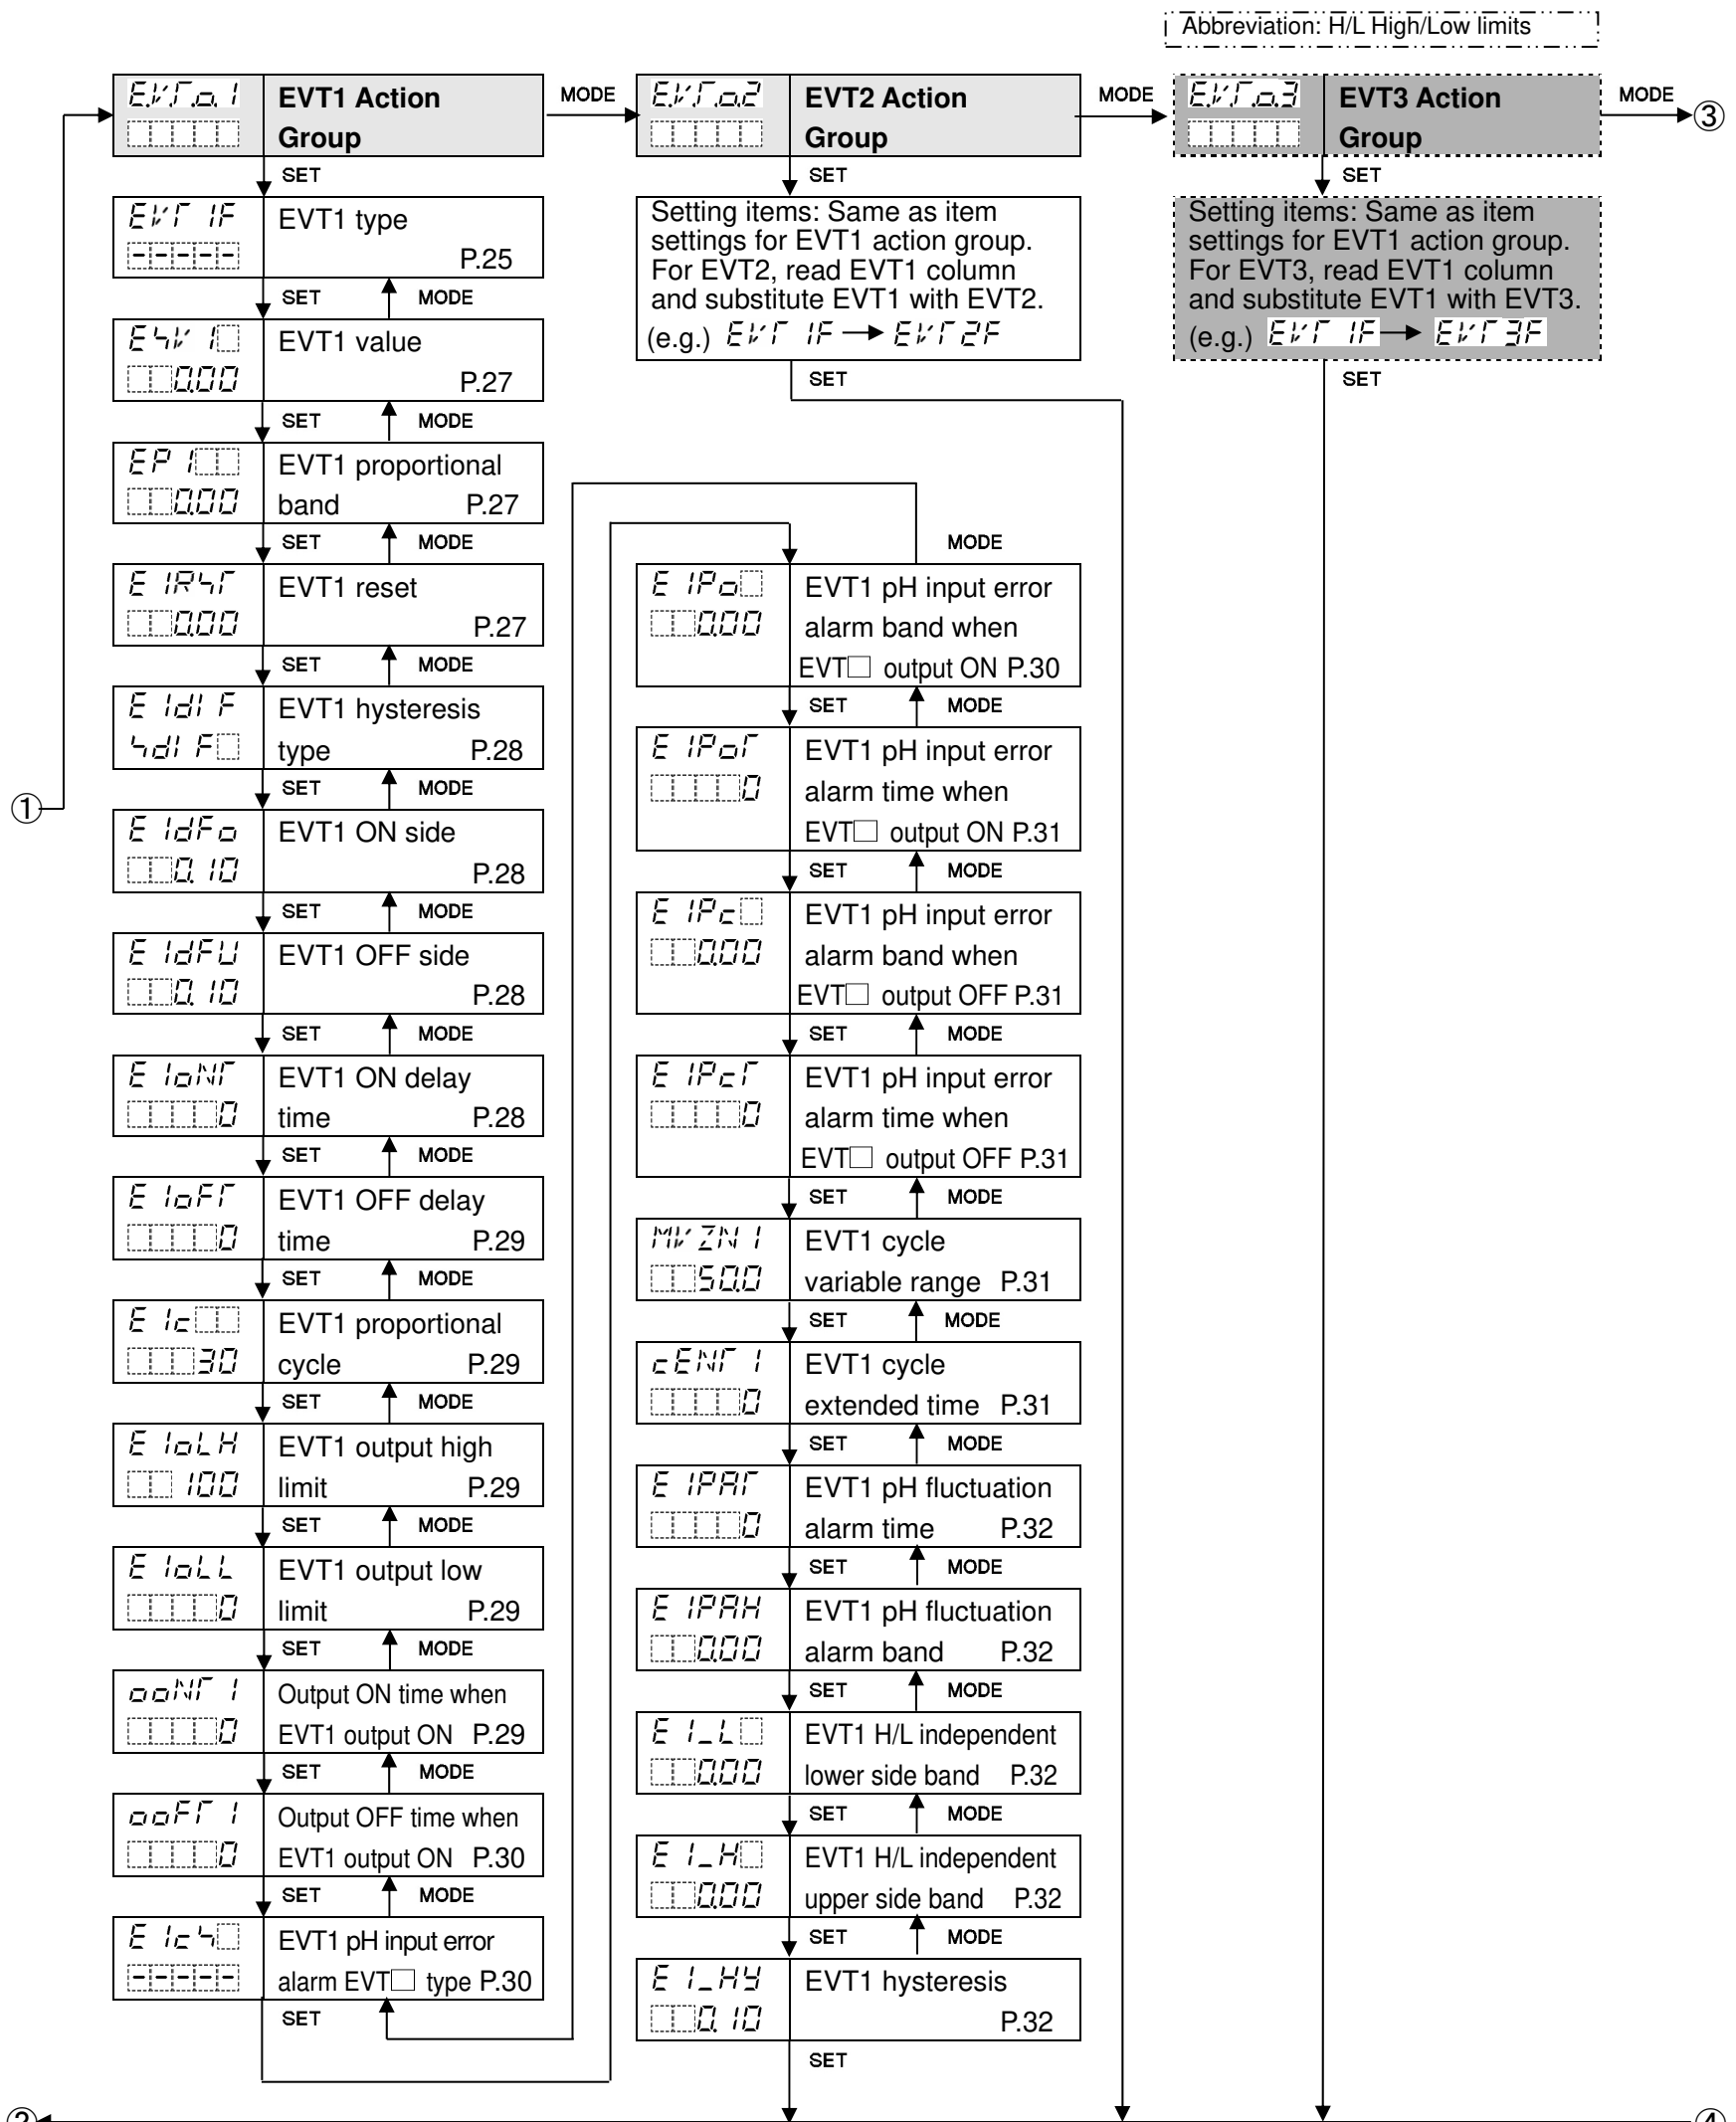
Abbreviation: H/L High/Low limits

EVT1 Action Group

MODE

EVT2 Action Group

MODE

EVT3 Action Group

MODE ③

SET

EVT1 type P.25

SET MODE

EVT1 value P.27

SET MODE

EVT1 proportional band P.27

SET MODE

EVT1 reset P.27

SET MODE

EVT1 hysteresis type P.28

SET MODE

①

EVT1 ON side P.28

SET MODE

EVT1 OFF side P.28

SET MODE

EVT1 ON delay time P.28

SET MODE

EVT1 OFF delay time P.29

SET MODE

EVT1 proportional cycle P.29

SET MODE

EVT1 output high limit P.29

SET MODE

EVT1 output low limit P.29

SET MODE

Output ON time when EVT1 output ON P.29

SET MODE

Output OFF time when EVT1 output ON P.30

SET MODE

EVT1 pH input error alarm EVT☐ type P.30

SET

SET

Setting items: Same as item settings for EVT1 action group. For EVT2, read EVT1 column and substitute EVT1 with EVT2. (e.g.) EVT1F → EVT2F

SET

SET

Setting items: Same as item settings for EVT1 action group. For EVT3, read EVT1 column and substitute EVT1 with EVT3. (e.g.) EVT1F → EVT3F

SET

MODE

EVT1 pH input error alarm band when EVT☐ output ON P.30

SET MODE

EVT1 pH input error alarm time when EVT☐ output ON P.31

SET MODE

EVT1 pH input error alarm band when EVT☐ output OFF P.31

SET MODE

EVT1 pH input error alarm time when EVT☐ output OFF P.31

SET MODE

EVT1 cycle variable range P.31

SET MODE

EVT1 cycle extended time P.31

SET MODE

EVT1 pH fluctuation alarm time P.32

SET MODE

EVT1 pH fluctuation alarm band P.32

SET MODE

EVT1 H/L independent lower side band P.32

SET MODE

EVT1 H/L independent upper side band P.32

SET MODE

EVT1 hysteresis P.32

SET

②

④